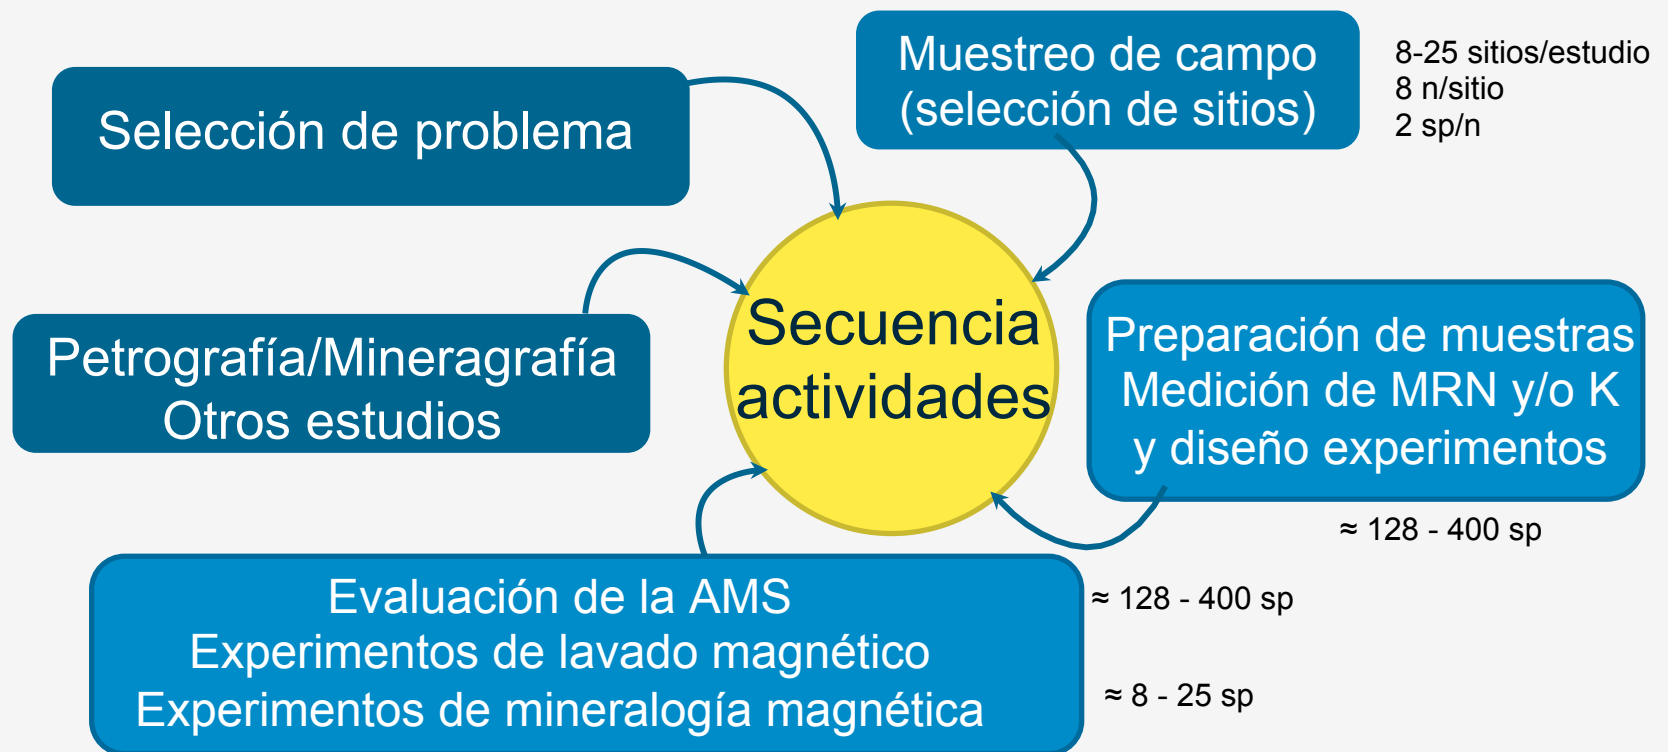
Muestreo de campo (selección de sitios)

8-25 sitios/estudio
8 n/sitio
2 sp/n

Selección de problema

Secuencia actividades

Petrografía/Mineragrafía
Otros estudios

Preparación de muestras
Medición de MRN y/o K
y diseño experimentos

≈ 128 - 400 sp

Evaluación de la AMS
Experimentos de lavado magnético
Experimentos de mineralogía magnética

≈ 128 - 400 sp

≈ 8 - 25 sp